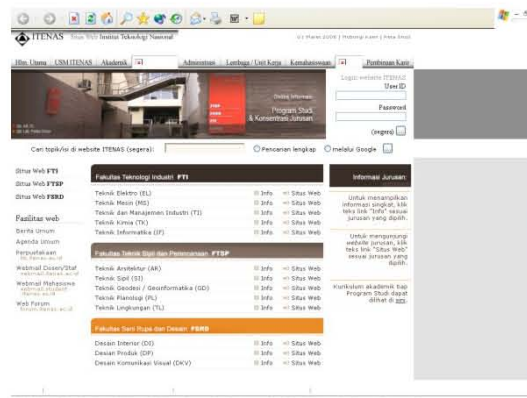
ITENAS Situs Web Institut Teknologi Nasional

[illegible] | Hubungi kami | Peta Situs

Hlm. Utama | USM ITENAS | Akademik | Administrasi | Lembaga / Unit Kerja | Kemahasiswaan | Pembinaan Karir

Login website ITENAS
User ID
Password
(reges)

Online Informasi
Program Studi & Konsentrasi Jurusan

Cari topik/isi di website ITENAS (segera): Pencarian lengkap melalui Google

Situs Web FTI
Situs Web FTSP
Situs Web FSRD

Fasilitas web
Berita Umum
Agenda Umum
Perpustakaan
Webmail Dosen/Staf
Webmail Mahasiswa
Web Forum

Fakultas Teknologi Industri FTI
Teknik Elektro (EL) Info Situs Web
Teknik Mesin (MS) Info Situs Web
Teknik dan Manajemen Industri (TI) Info Situs Web
Teknik Kimia (TK) Info Situs Web
Teknik Informatika (IF) Info Situs Web

Fakultas Teknik Sipil dan Perencanaan FTSP
Teknik Arsitektur (AR) Info Situs Web
Teknik Sipil (SI) Info Situs Web
Teknik Geodesi / Geoinformatika (GD) Info Situs Web
Teknik Planologi (PL) Info Situs Web
Teknik Lingkungan (TL) Info Situs Web

Fakultas Seni Rupa dan Desain FSRD
Desain Interior (DI) Info Situs Web
Desain Produk (DP) Info Situs Web
Desain Komunikasi Visual (DKV) Info Situs Web

Informasi Jurusan
Untuk menampilkan informasi singkat, klik teks link "Info" sesuai jurusan yang dipilih.
Untuk mengunjungi website jurusan, klik teks link "Situs Web" sesuai jurusan yang dipilih.
Kurikulum akademik tiap Program Studi dapat dilihat di sini.